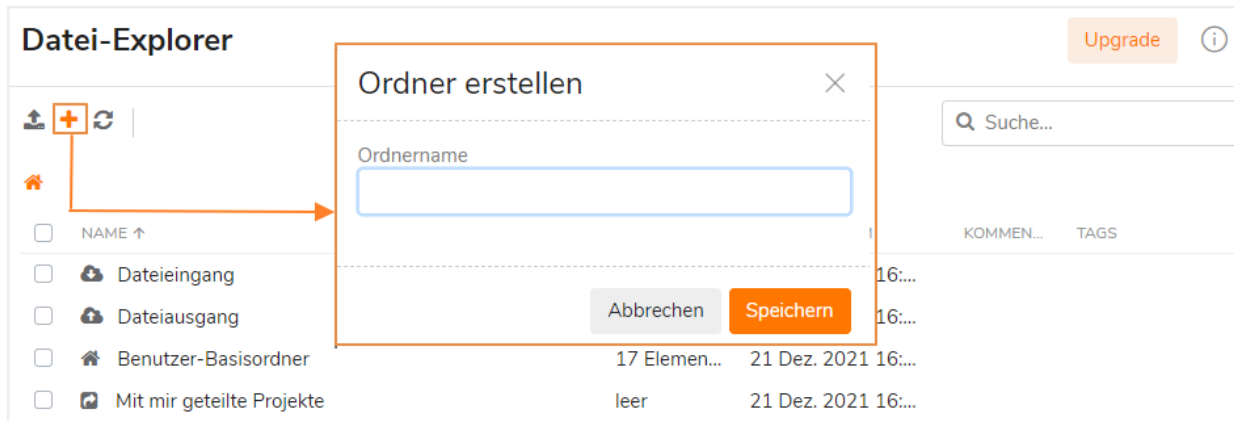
Datei-Explorer

Upgrade

Suche...

NAME ↑

KOMMEN...

TAGS

Dateieingang

16:...

Dateiausgang

16:...

Benutzer-Basisordner

17 Elemen...

21 Dez. 2021 16:...

Mit mir geteilte Projekte

leer

21 Dez. 2021 16:...

Ordner erstellen

Ordnername

Abbrechen

Speichern